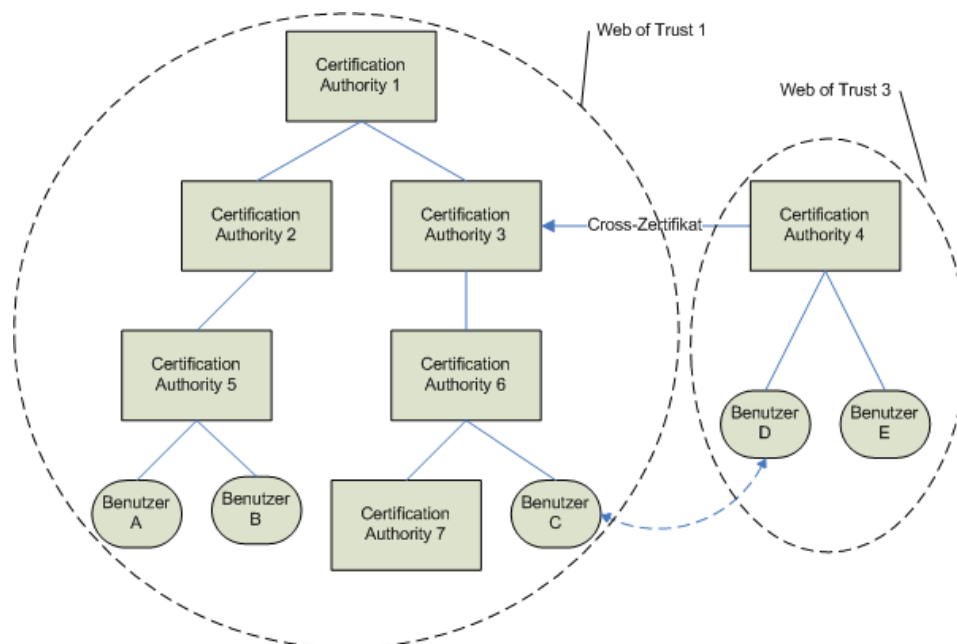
Web of Trust 1

Web of Trust 3

Certification Authority 1

Certification Authority 2

Certification Authority 3

Cross-Zertifikat

Certification Authority 4

Certification Authority 5

Certification Authority 6

Benutzer D

Benutzer E

Benutzer A

Benutzer B

Certification Authority 7

Benutzer C